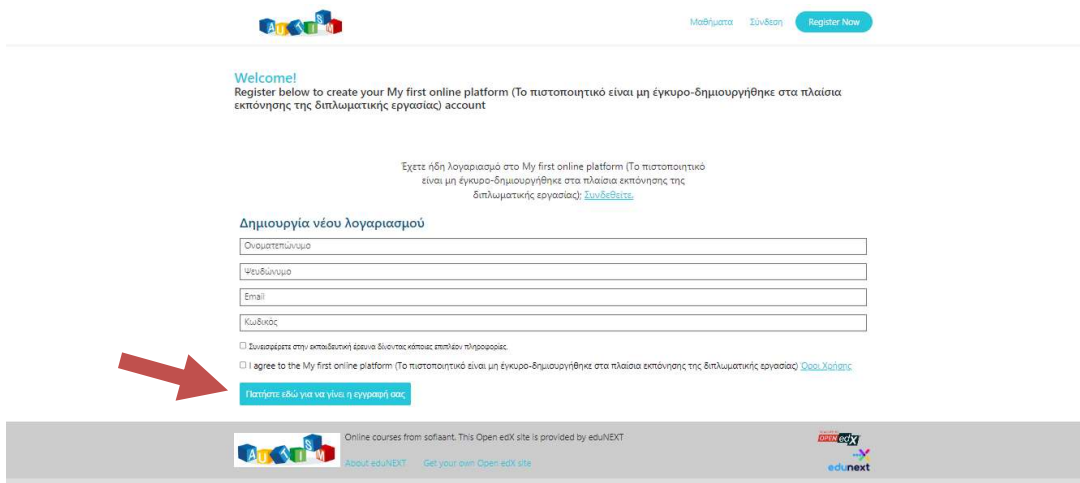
AUTISM

Μαθήματα Σύνδεση Register Now

Welcome!
Register below to create your My first online platform (Το πιστοποιητικό είναι μη έγκυρο-δημιουργήθηκε στα πλαίσια εκπόνησης της διπλωματικής εργασίας) account

Έχετε ήδη λογαριασμό στο My first online platform (Το πιστοποιητικό είναι μη έγκυρο-δημιουργήθηκε στα πλαίσια εκπόνησης της διπλωματικής εργασίας); Συνδεθείτε.

Δημιουργία νέου λογαριασμού

Ονοματεπώνυμο

Ψευδώνυμο

Email

Κωδικός

Συνεισφέρετε στην εκπαιδευτική έρευνα δίνοντας κάποιες επιπλέον πληροφορίες.

I agree to the My first online platform (Το πιστοποιητικό είναι μη έγκυρο-δημιουργήθηκε στα πλαίσια εκπόνησης της διπλωματικής εργασίας) Όροι Χρήσης

Πατήστε εδώ για να γίνει η εγγραφή σας

AUTISM

Online courses from sofiaant. This Open edX site is provided by eduNEXT

About eduNEXT Get your own Open edX site

OPEN edX

edunext